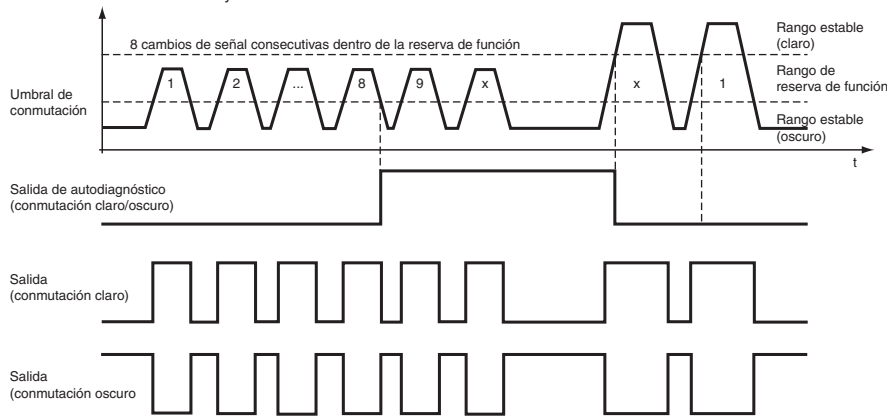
8 cambios de señal consecutivas dentro de la reserva de función

Rango estable (claro)

Rango de reserva de función

Rango estable (oscuro)

Umbral de conmutación

1 2 ... 8 9 x x 1

t

Salida de autodiagnóstico (conmutación claro/oscuro)

Salida (conmutación claro)

Salida (conmutación oscuro